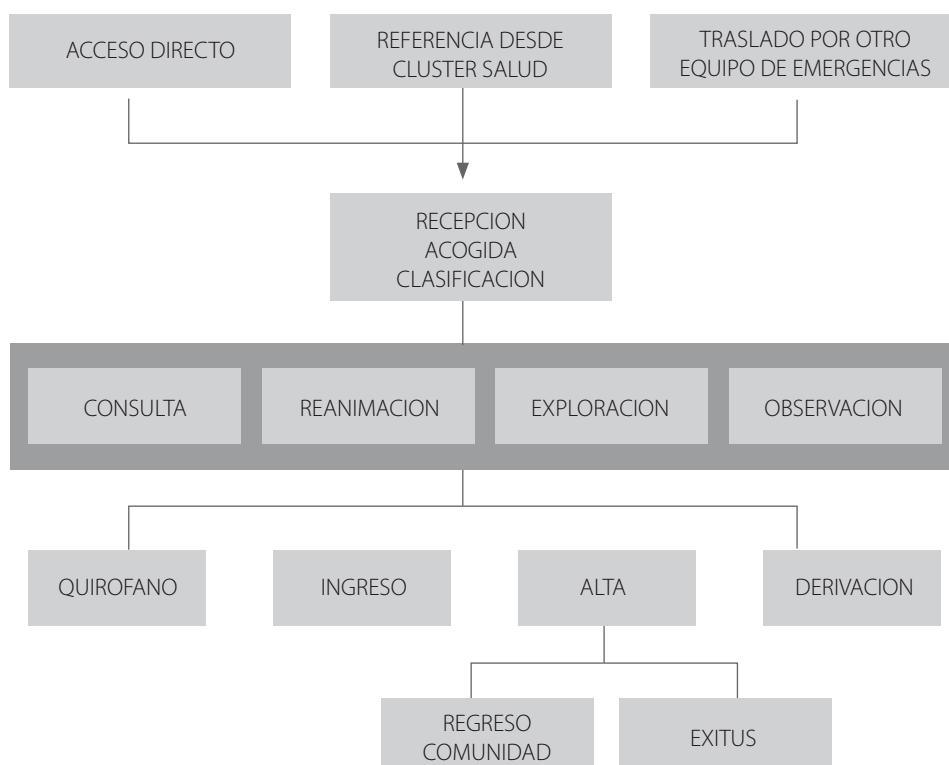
ACCESO DIRECTO

REFERENCIA DESDE CLUSTER SALUD

TRASLADO POR OTRO EQUIPO DE EMERGENCIAS

RECEPCION
ACOGIDA
CLASIFICACION

CONSULTA

REANIMACION

EXPLORACION

OBSERVACION

QUIROFANO

INGRESO

ALTA

DERIVACION

REGRESO COMUNIDAD

EXITUS